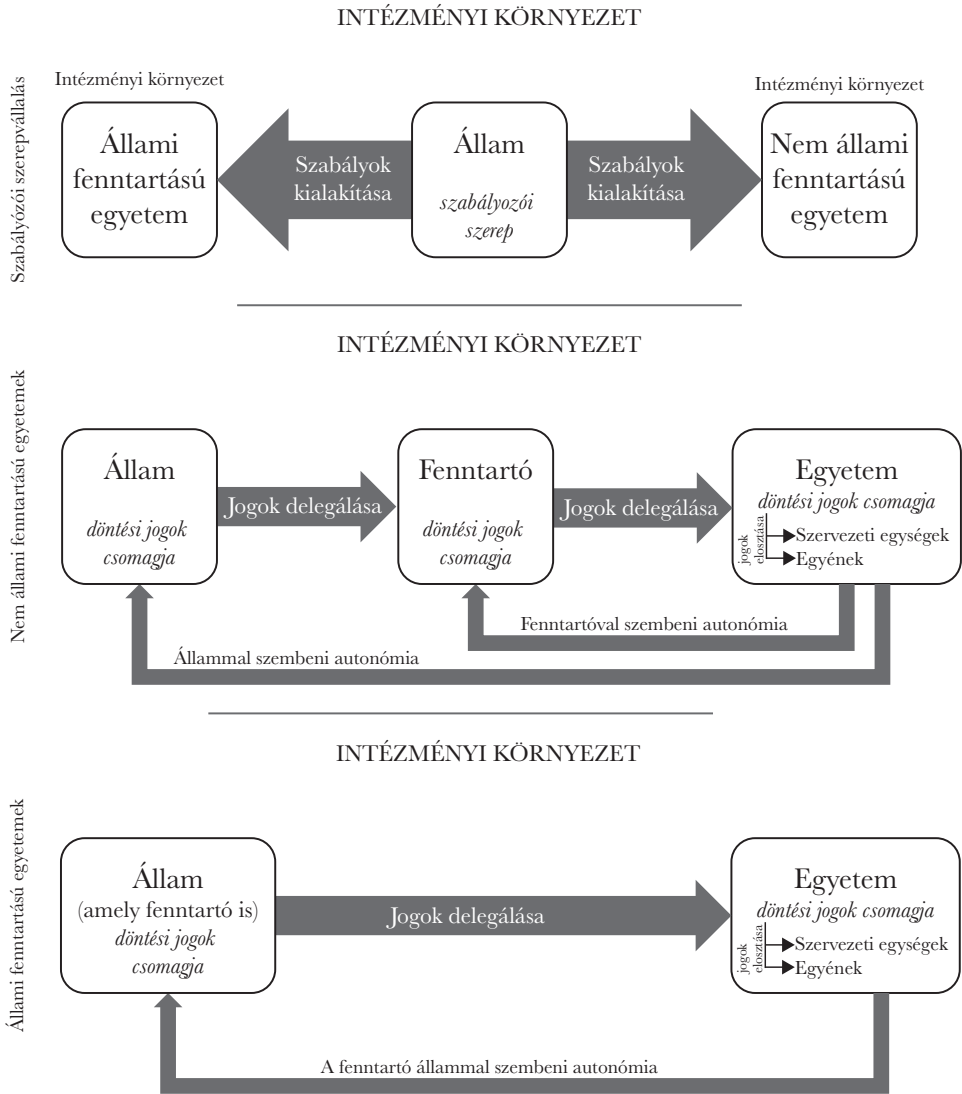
INTÉZMÉNYI KÖRNYEZET

Szabályozói szerepvállalás

Intézményi környezet

Állami fenntartású egyetem

Szabályok kialakítása

Állam

*szabályozói szerep*

Szabályok kialakítása

Intézményi környezet

Nem állami fenntartású egyetem

INTÉZMÉNYI KÖRNYEZET

Nem állami fenntartású egyetemek

Állam

*döntési jogok csomagja*

Jogok delegálása

Fenntartó

*döntési jogok csomagja*

Jogok delegálása

Egyetem

*döntési jogok csomagja*

jogok elosztása

Szervezeti egységek

Egyének

Fenntartóval szembeni autonómia

Állammal szembeni autonómia

INTÉZMÉNYI KÖRNYEZET

Állami fenntartású egyetemek

Állam

(amely fenntartó is)

*döntési jogok csomagja*

Jogok delegálása

Egyetem

*döntési jogok csomagja*

jogok elosztása

Szervezeti egységek

Egyének

A fenntartó állammal szembeni autonómia